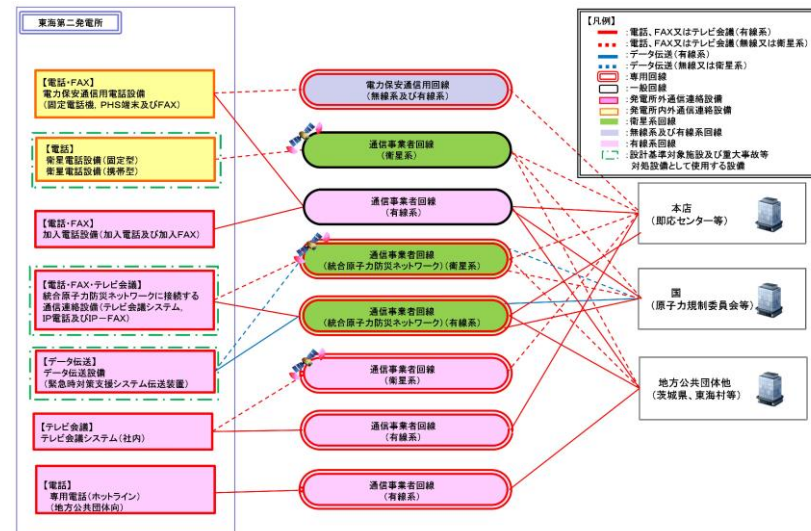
東海第二発電所

【電話・FAX】
電力保安通信用電話設備
（固定電話機，PHS端末及びFAX）

【電話】
衛星電話設備（固定型）
衛星電話設備（携帯型）

【電話・FAX】
加入電話設備（加入電話及び加入FAX）

【電話・FAX・テレビ会議】
統合原子力防災ネットワークに接続する通信連絡設備（テレビ会議システム，IP電話及びIP－FAX）

【データ伝送】
データ伝送設備
（緊急時対策支援システム伝送装置）

【テレビ会議】
テレビ会議システム（社内）

【電話】
専用電話（ホットライン）
（地方公共団体向）

電力保安通信用回線
（無線系及び有線系）

通信事業者回線
（衛星系）

通信事業者回線
（有線系）

通信事業者回線
（統合原子力防災ネットワーク）（衛星系）

通信事業者回線
（統合原子力防災ネットワーク）（有線系）

通信事業者回線
（衛星系）

通信事業者回線
（有線系）

通信事業者回線
（有線系）

【凡例】
：電話，FAX又はテレビ会議（有線系）
：電話，FAX又はテレビ会議（無線又は衛星系）
：データ伝送（有線系）
：データ伝送（無線又は衛星系）
：専用回線
：一般回線
：発電所外通信連絡設備
：発電所内外通信連絡設備
：衛星系回線
：無線系及び有線系回線
：有線系回線
：設計基準対象施設及び重大事故等対処設備として使用する設備

本店
（即応センター等）

国
（原子力規制委員会等）

地方公共団体他
（茨城県，東海村等）